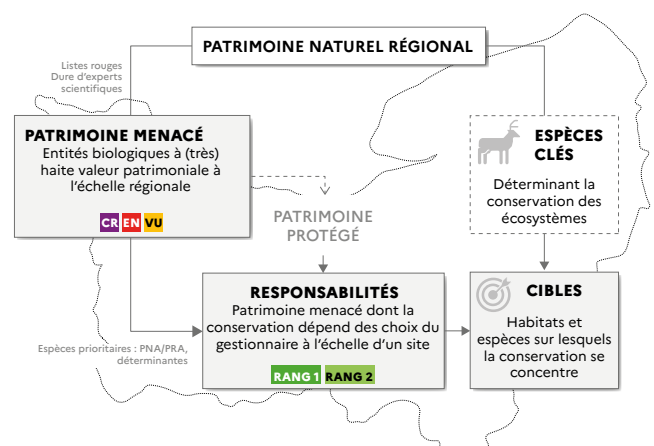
PATRIMOINE NATUREL RÉGIONAL

Listes rouges
Dure d'experts
scientifiques

PATRIMOINE MENACÉ
Entités biologiques à (très) haite valeur patrimoniale à l'échelle régionale

CR EN VU

PATRIMOINE PROTÉGÉ

ESPÈCES CLÉS
Déterminant la conservation des écosystèmes

RESPONSABILITÉS
Patrimoine menacé dont la conservation dépend des choix du gestionnaire à l'échelle d'un site

RANG 1 RANG 2

Espèces prioritaires : PNA/PRA, déterminantes

CIBLES
Habitats et espèces sur lesquels la conservation se concentre